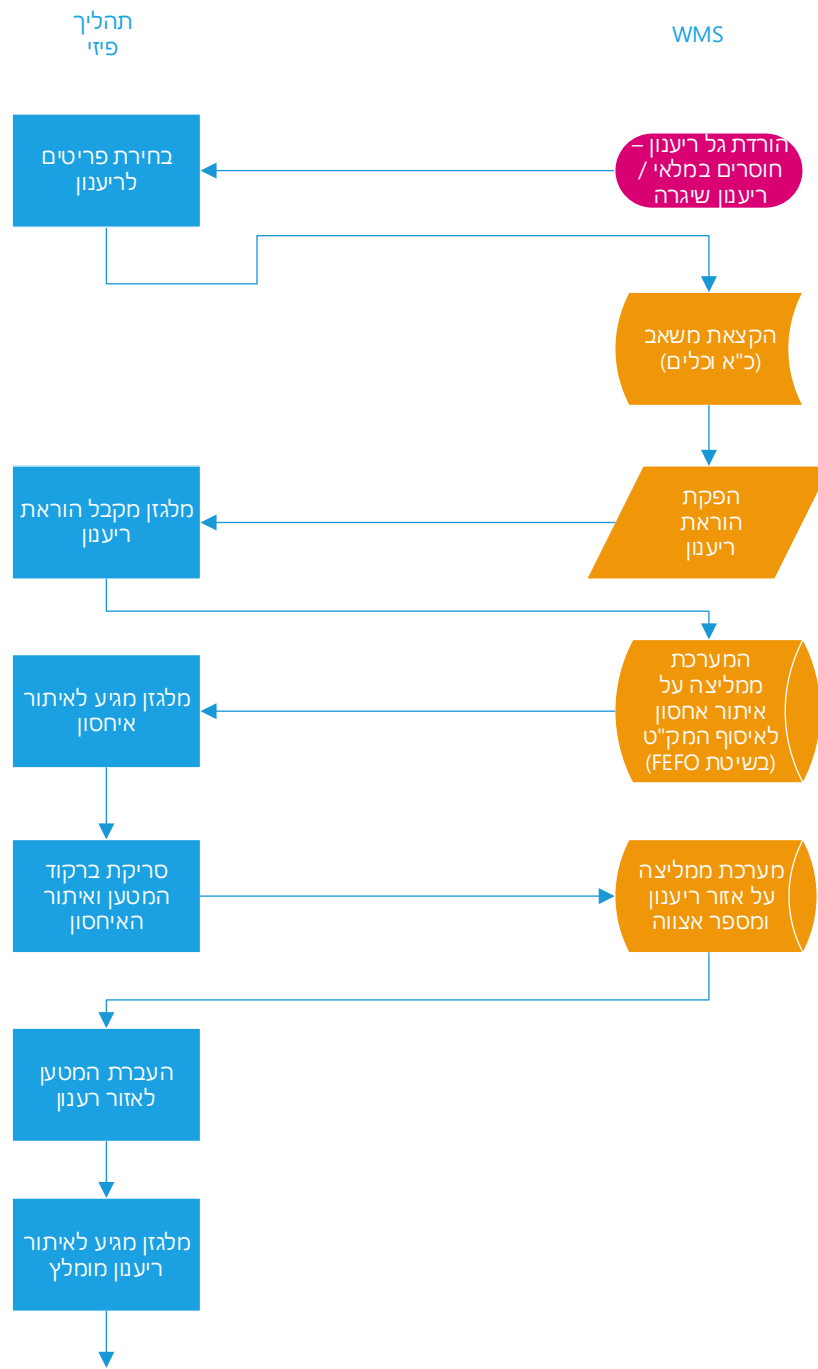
תהליך פיזי

WMS

הורדת גל ריענון – חוסרים במלאי / ריענון שיגרה

בחירת פריטים לריענון

הקצאת משאב (כ"א וכלים)

הפקת הוראת ריענון

מלגזן מקבל הוראת ריענון

המערכת ממליצה על איתור אחסון לאיסוף המק"ט (בשיטת FEFO)

מלגזן מגיע לאיתור איחסון

סריקת ברקוד המטען ואיתור האיחסון

מערכת ממליצה על אזור ריענון ומספר אצווה

העברת המטען לאזור רענון

מלגזן מגיע לאיתור ריענון מומלץ